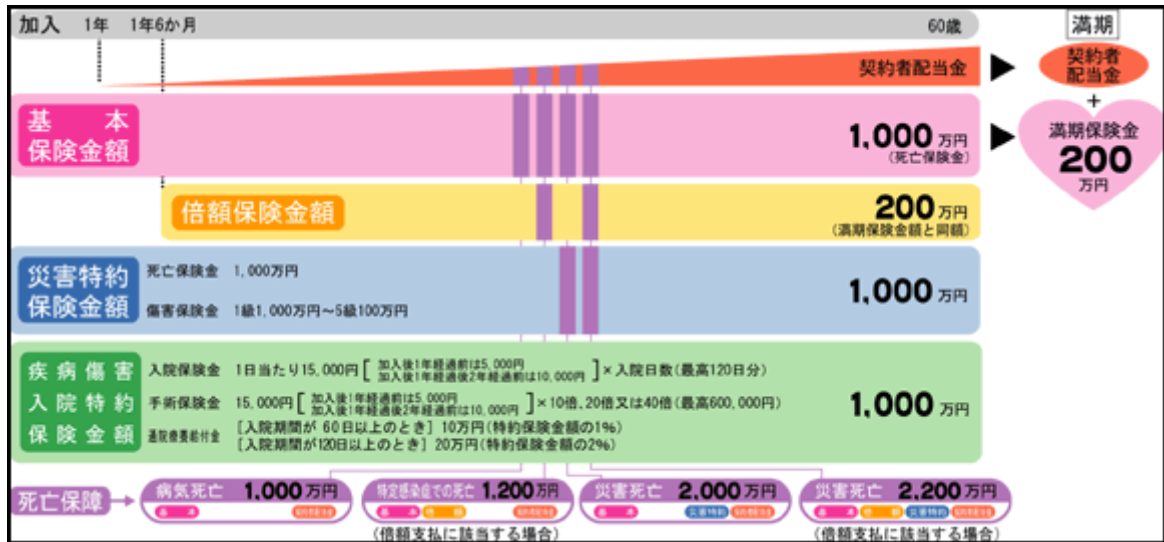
加入　1年　1年6か月　60歳

満期

契約者配当金

契約者配当金

+

基本保険金額

1,000万円
（死亡保険金）

満期保険金
200
万円

倍額保険金額

200万円
（満期保険金額と同額）

災害特約保険金額

死亡保険金　1,000万円

傷害保険金　1級1,000万円～5級100万円

1,000万円

疾病傷害入院特約保険金額

入院保険金　1日当たり15,000円［加入後1年経過前は5,000円 加入後1年経過後2年経過前は10,000円］×入院日数（最高120日分）

手術保険金　15,000円［加入後1年経過前は5,000円 加入後1年経過後2年経過前は10,000円］×10倍、20倍又は40倍（最高600,000円）

通院療養給付金　［入院期間が 60日以上のとき］10万円（特約保険金額の1%）
［入院期間が120日以上のとき］20万円（特約保険金額の2%）

1,000万円

死亡保障

病気死亡 1,000万円
基本　契約者配当

特定感染症での死亡 1,200万円
基本　倍額　契約者配当
（倍額支払に該当する場合）

災害死亡 2,000万円
基本　災害特約　契約者配当

災害死亡 2,200万円
基本　倍額　災害特約　契約者配当
（倍額支払に該当する場合）